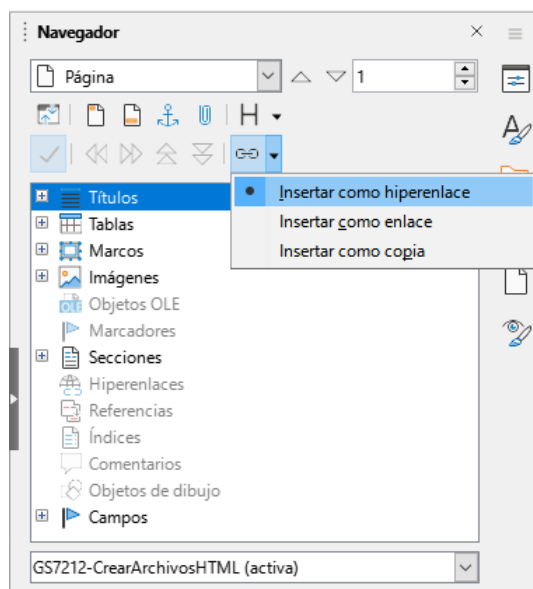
Navegador

Página

1

Insertar como hiperenlace
Insertar como enlace
Insertar como copia

Títulos
Tablas
Marcos
Imágenes
Objetos OLE
Marcadores
Secciones
Hiperenlaces
Referencias
Índices
Comentarios
Objetos de dibujo
Campos

GS7212-CrearArchivosHTML (activa)